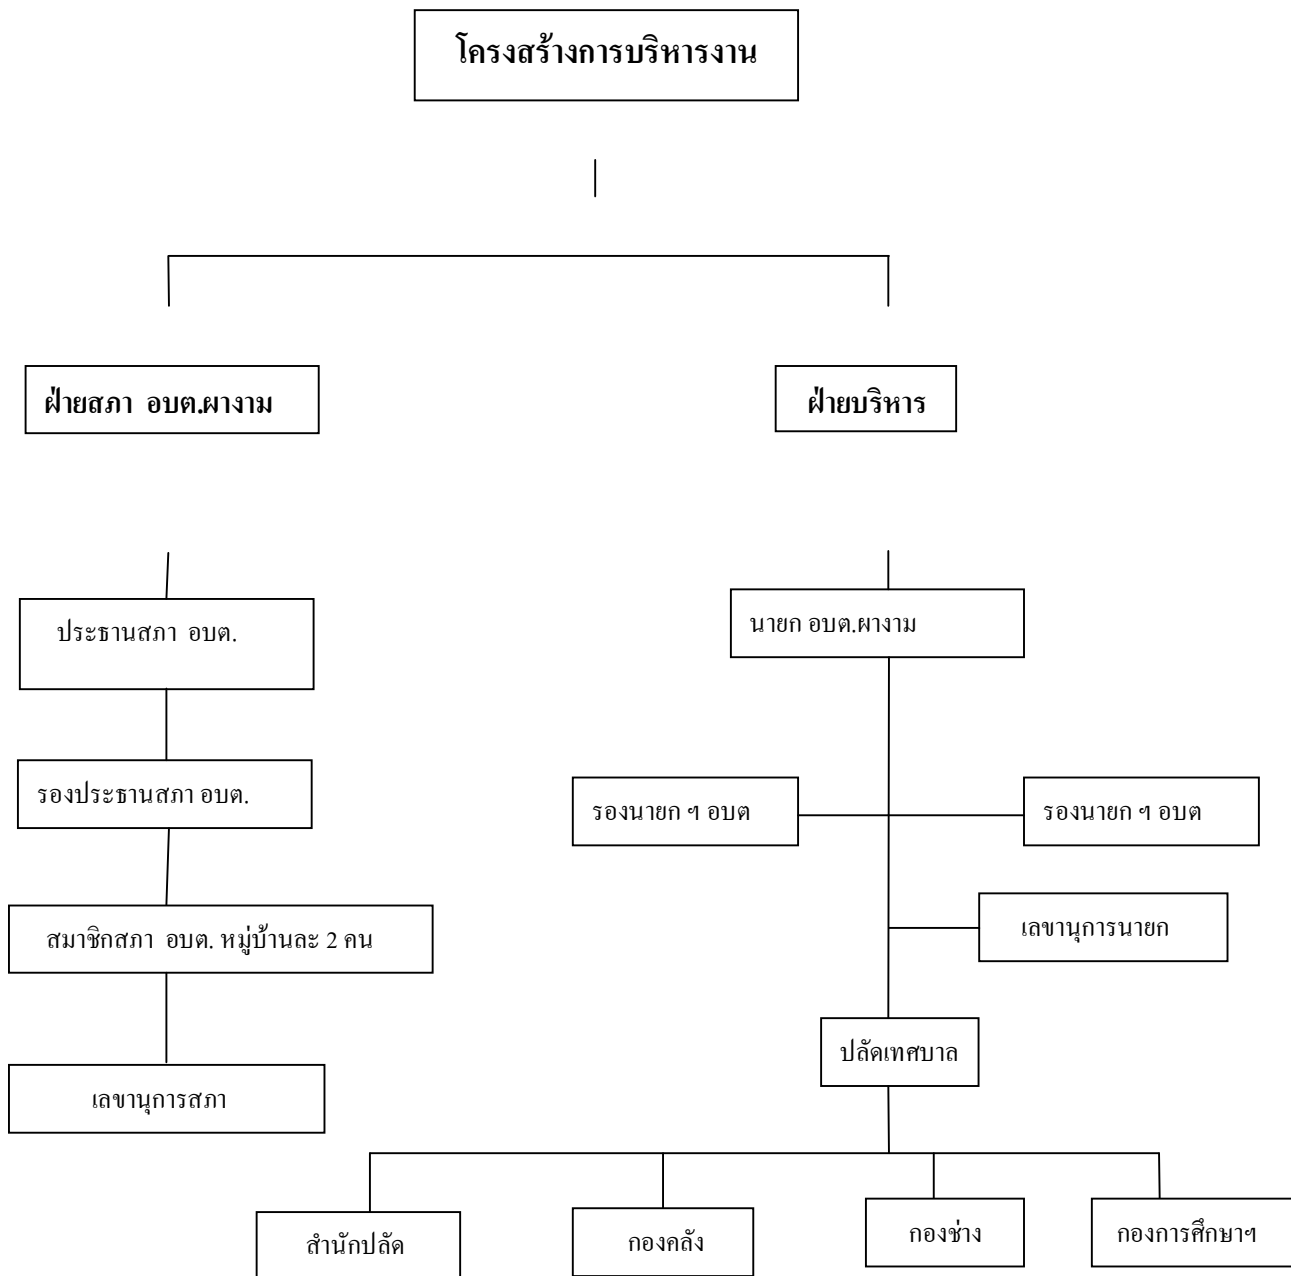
โครงสร้างการบริหารงาน

ฝ่ายสภา อบต.ผางาม

ฝ่ายบริหาร

ประธานสภา อบต.

รองประธานสภา อบต.

สมาชิกสภา อบต. หมู่บ้านละ 2 คน

เลขานุการสภา

นายก อบต.ผางาม

รองนายก ฯ อบต

รองนายก ฯ อบต

เลขานุการนายก

ปลัดเทศบาล

สำนักปลัด

กองคลัง

กองช่าง

กองการศึกษาฯ